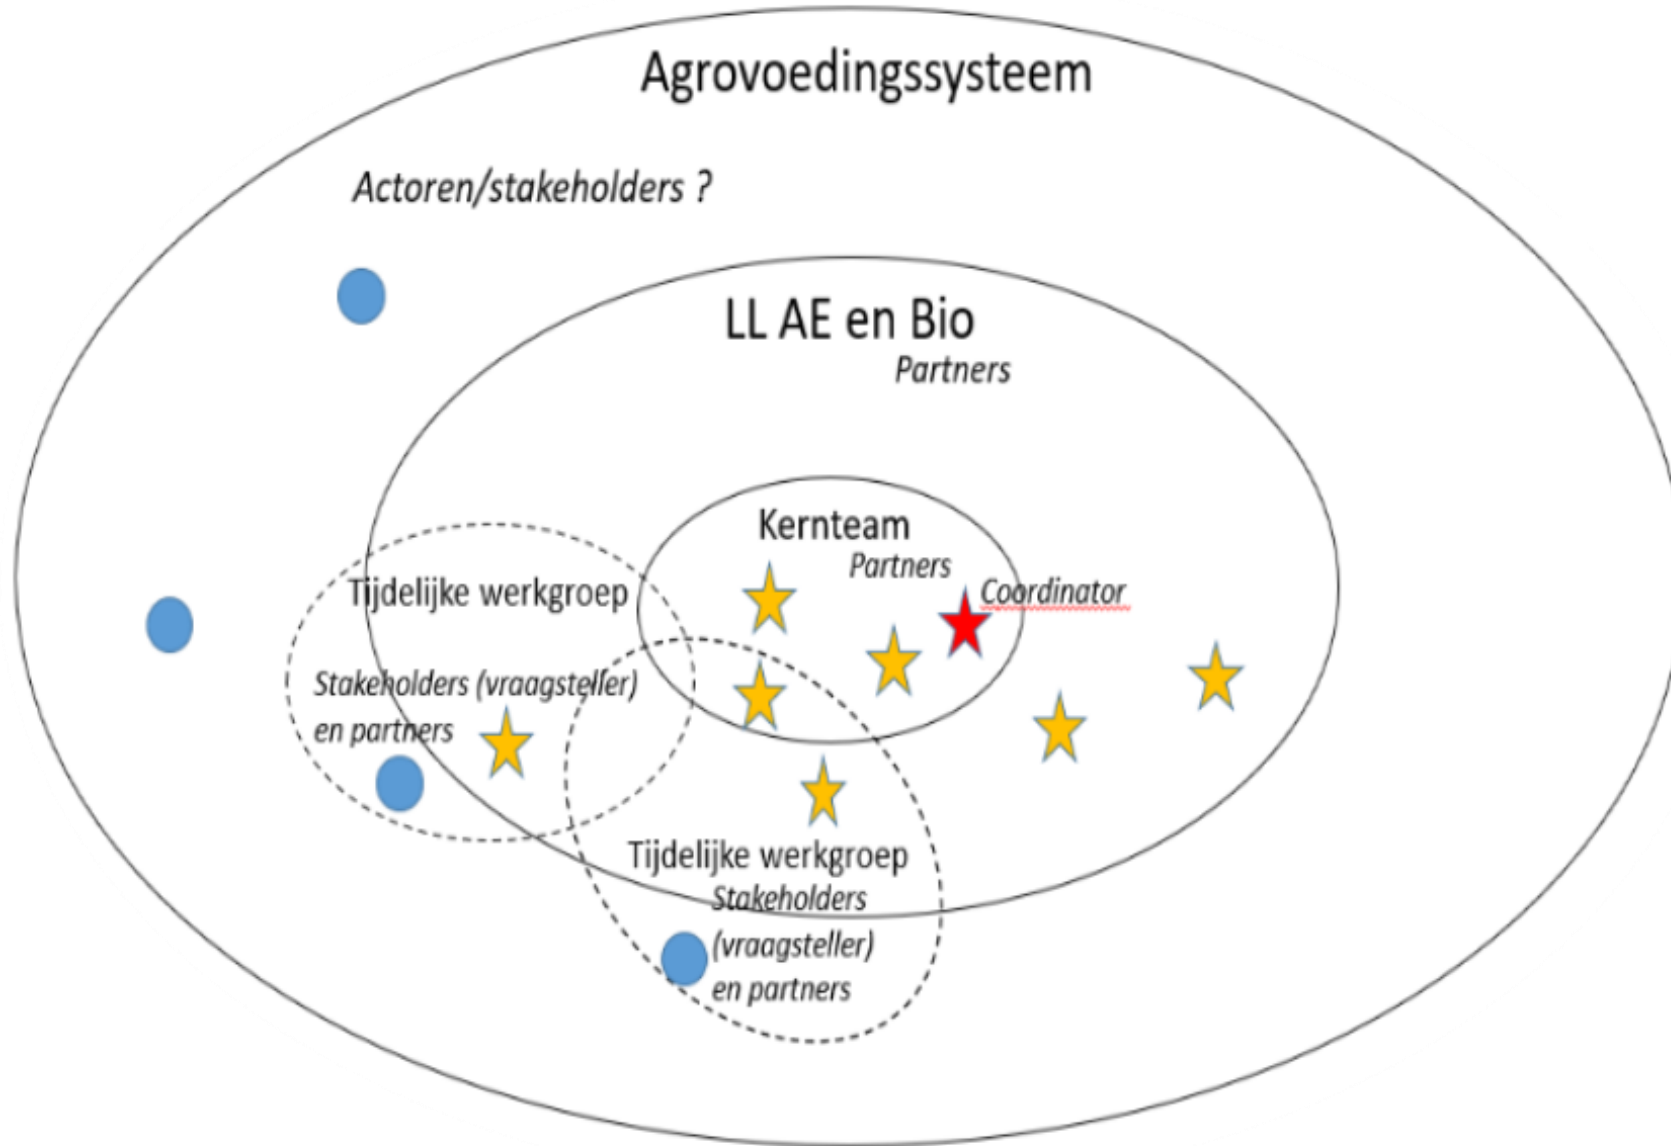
Agrovoedingssysteem

Actoren/stakeholders ?

LL AE en Bio
Partners

Kernteam
Partners

Coordinator

Tijdelijke werkgroep
Stakeholders (vraagsteller) en partners

Tijdelijke werkgroep
Stakeholders (vraagsteller) en partners